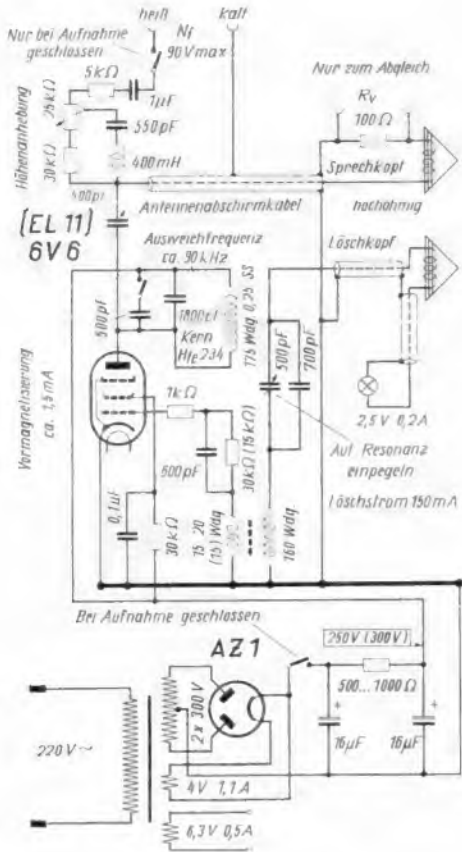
heiß
Nf
kalt
Nur bei Aufnahme geschlossen
90 V max
5 kΩ
25 kΩ
1 µF
550 pF
Höhenanhebung
30 kΩ
400 mH
Nur zum Abgleich
$R_V$
100 Ω
Sprechkopf
400 pF
Antennenabschirmkabel
hochohmig
(EL 11)
6V6
Ausweichfrequenz ca. 90 kHz
Löschkopf
500 pF
1800 pF
Kern $H_f$ E 234
175 Wdg. 0,25 SS
500 pF
700 pF
Vormagnetisierung ca. 1,5 mA
1 kΩ
2,5 V 0,2 A
600 pF
30 kΩ (15 kΩ)
Auf Resonanz einpegeln
Löschstrom 150 mA
0,1 µF
30 kΩ
15 20 (15) Wdg.
160 Wdg.
Bei Aufnahme geschlossen
AZ 1
250 V (300 V)
2 x 300 V
500 ... 1000 Ω
220 V ~
16 µF
16 µF
4 V 1,1 A
6,3 V 0,5 A